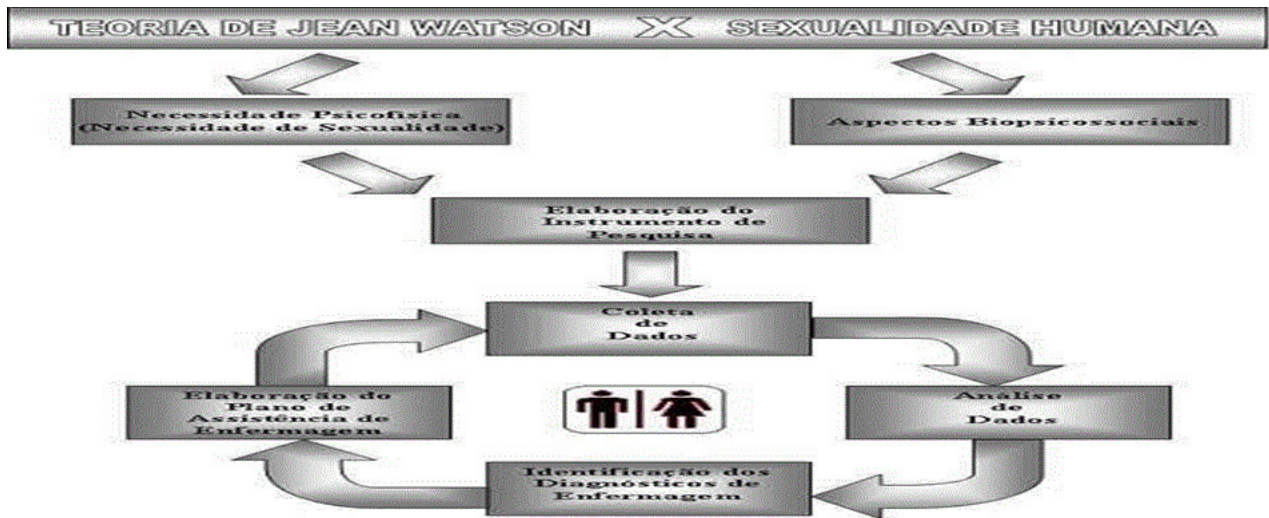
TEORIA DE JEAN WATSON X SEXUALIDADE HUMANA

Necessidade Psicofísica (Necessidade de Sexualidade)

Aspectos Biopsicossociais

Elaboração do Instrumento de Pesquisa

Coleta de Dados

Análise de Dados

Identificação dos Diagnósticos de Enfermagem

Elaboração do Plano de Assistência de Enfermagem